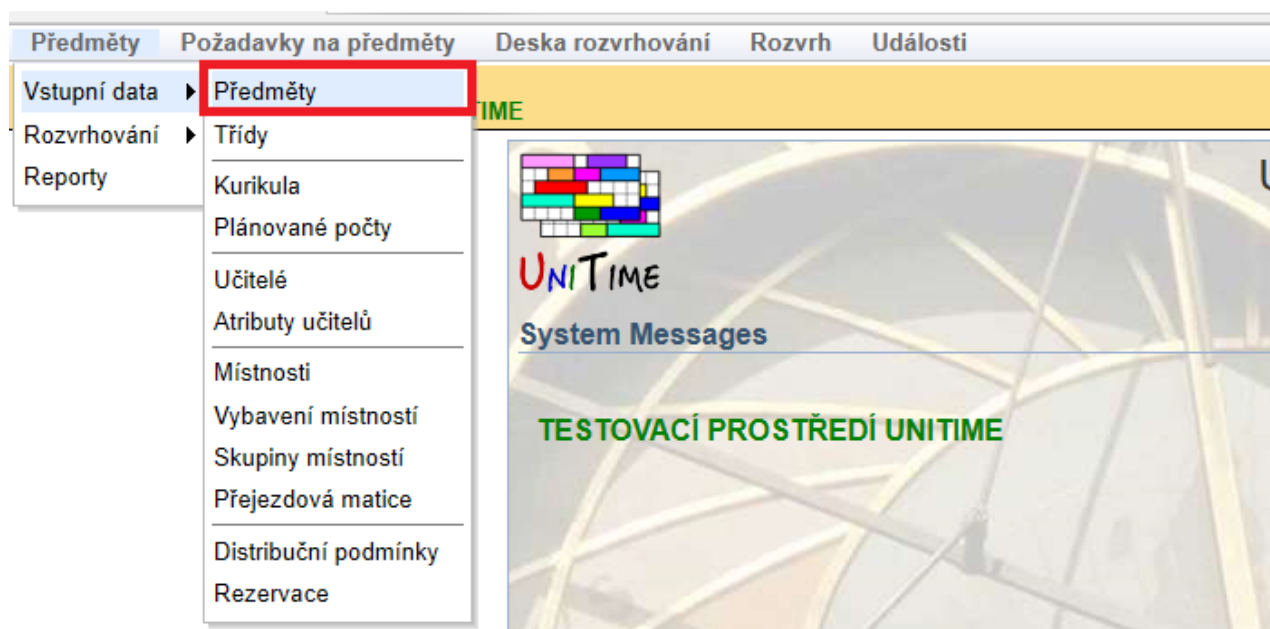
Předměty Požadavky na předměty Deska rozvrhování Rozvrh Události

Vstupní data
Rozvrhování
Reporty

Předměty
Třídy
Kurikula
Plánované počty
Učitelé
Atributy učitelů
Místnosti
Vybavení místností
Skupiny místností
Přejezdová matice
Distribuční podmínky
Rezervace

TIME

U

UNITIME

System Messages

TESTOVACÍ PROSTŘEDÍ UNITIME